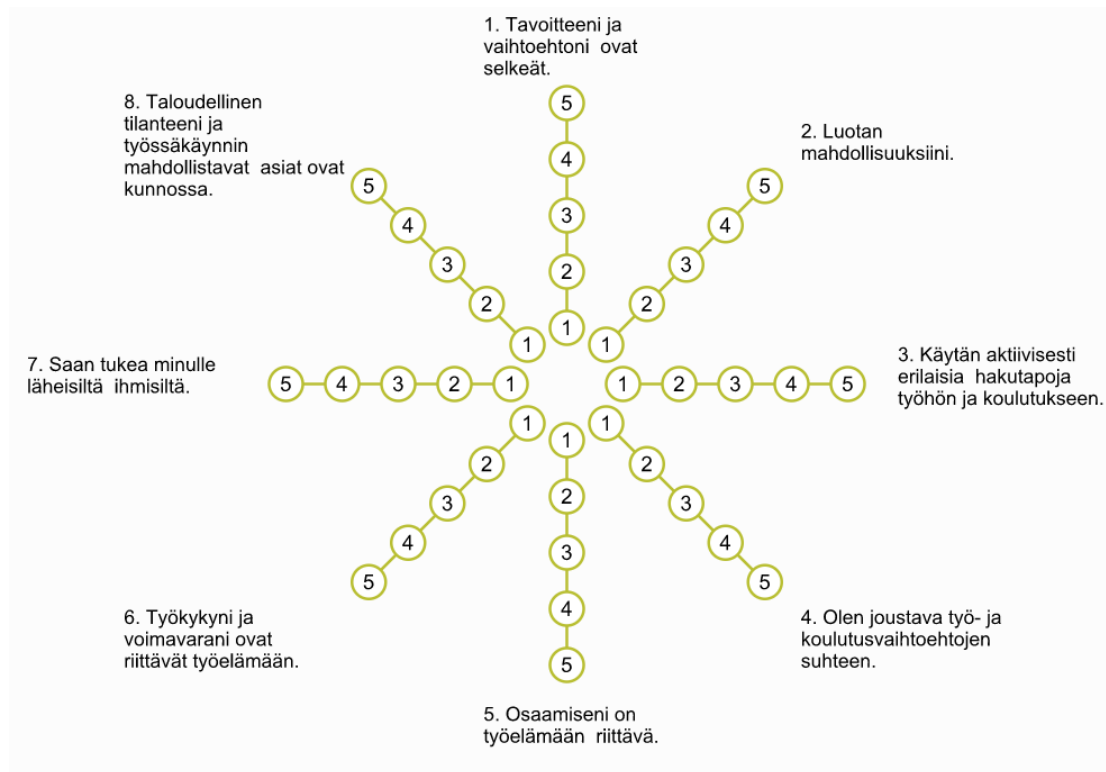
1. Tavoitteeni ja vaihtoehtoni ovat selkeät.

5
4
3
2
1

8. Taloudellinen tilanteeni ja työssäkäynnin mahdollistavat asiat ovat kunnossa.

5
4
3
2
1

2. Luotan mahdollisuuksiini.

5
4
3
2
1

7. Saan tukea minulle läheisiltä ihmisiltä.

5 4 3 2 1

1 2 3 4 5

3. Käytän aktiivisesti erilaisia hakutapoja työhön ja koulutukseen.

1
2
3
4
5

1
2
3
4
5

1
2
3
4
5

6. Työkykyni ja voimavarani ovat riittävät työelämään.

4. Olen joustava työ- ja koulutusvaihtoehtojen suhteen.

5. Osaamiseni on työelämään riittävä.